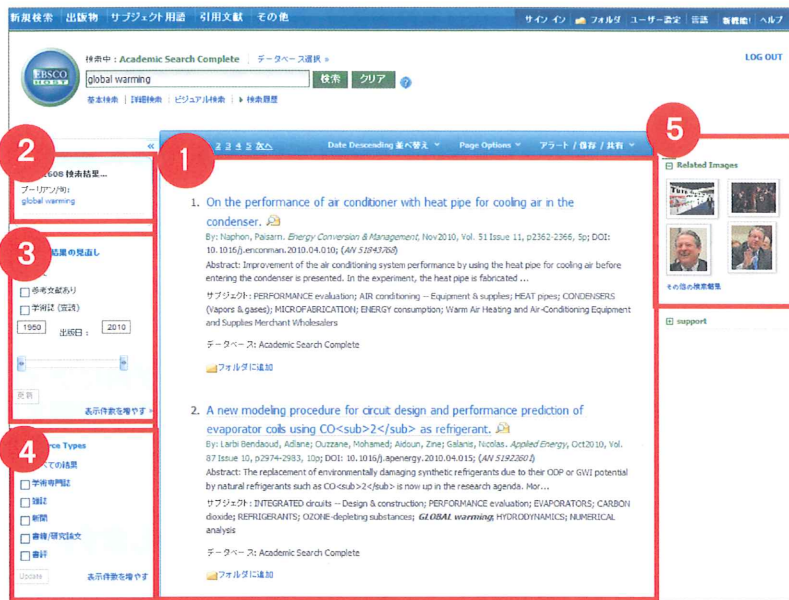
新規検索 | 出版物 | サブジェクト用語 | 引用文献 | その他

サイン イン | フォルダ | ユーザー設定 | 言語 | 新機能! | ヘルプ

EBSCO HOST

検索中：Academic Search Complete | データベース選択 »

global warming

検索 クリア ?

基本検索 | 詳細検索 | ビジュアル検索 | ▸ 検索履歴

LOG OUT

«

2

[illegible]608 検索結果...

ブーリアン/句:
global warming

3

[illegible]結果の見直し

□ 参考文献あり
□ 学術誌（査読）

1960 出版日： 2010

更新

表示件数を増やす »

4

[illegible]rce Types

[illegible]べての結果
□ 学術専門誌
□ 雑誌
□ 新聞
□ 書籍/研究論文
□ 書評

Update

表示件数を増やす

1

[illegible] 2 3 4 5 次へ

Date Descending 並べ替え ▾ Page Options ▾ アラート / 保存 / 共有 ▾

1. On the performance of air conditioner with heat pipe for cooling air in the condenser.

By: Naphon, Paisarn. Energy Conversion & Management, Nov2010, Vol. 51 Issue 11, p2362-2366, 5p; DOI: 10.1016/j.enconman.2010.04.010; (AN 51847368)

Abstract: Improvement of the air conditioning system performance by using the heat pipe for cooling air before entering the condenser is presented. In the experiment, the heat pipe is fabricated ...

サブジェクト: PERFORMANCE evaluation; AIR conditioning -- Equipment & supplies; HEAT pipes; CONDENSERS (Vapors & gases); MICROFABRICATION; ENERGY consumption; Warm Air Heating and Air-Conditioning Equipment and Supplies Merchant Wholesalers

データベース: Academic Search Complete

フォルダに追加

2. A new modeling procedure for circuit design and performance prediction of evaporator coils using CO<sub>2</sub> as refrigerant.

By: Larbi Bendaoud, Adlane; Ouzzane, Mohamed; Aidoun, Zine; Galanis, Nicolas. Applied Energy, Oct2010, Vol. 87 Issue 10, p2974-2983, 10p; DOI: 10.1016/j.apenergy.2010.04.015; (AN 51922601)

Abstract: The replacement of environmentally damaging synthetic refrigerants due to their ODP or GWI potential by natural refrigerants such as CO<sub>2</sub> is now up in the research agenda. Mor...

サブジェクト: INTEGRATED circuits -- Design & construction; PERFORMANCE evaluation; EVAPORATORS; CARBON dioxide; REFRIGERANTS; OZONE-depleting substances; GLOBAL warming; HYDRODYNAMICS; NUMERICAL analysis

データベース: Academic Search Complete

フォルダに追加

5

⊟ Related Images

その他の検索結果

⊞ support